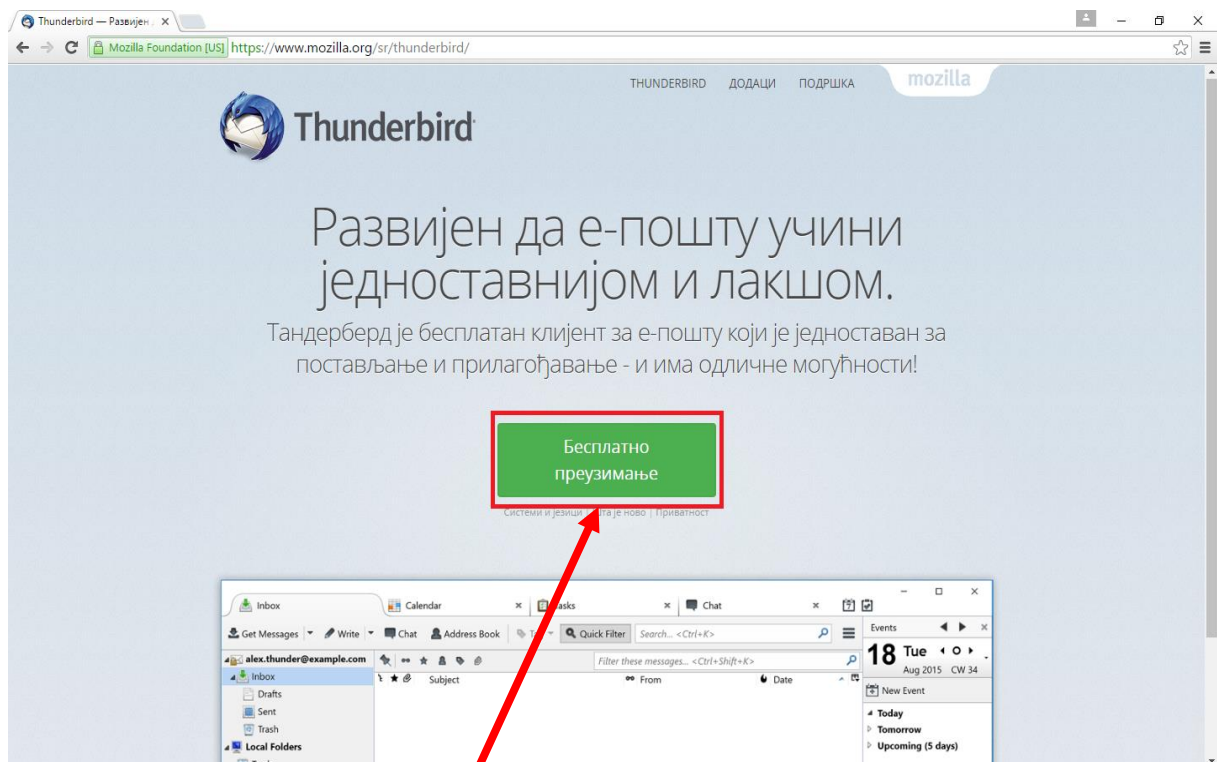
Thunderbird — Развијен ×

Mozilla Foundation [US] https://www.mozilla.org/sr/thunderbird/

THUNDERBIRD ДОДАЦИ ПОДРШКА mozilla

Thunderbird

Развијен да е-пошту учини једноставнијом и лакшом.

Тандерберд је бесплатан клијент за е-пошту који је једноставан за постављање и прилагођавање - и има одличне могућности!

Бесплатно преузимање

Системи и језици | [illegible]та је ново | Приватност

Inbox × Calendar × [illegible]asks × Chat ×

Get Messages Write Chat Address Book T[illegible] Quick Filter Search... <Ctrl+K>

Events

18 Tue
Aug 2015 CW 34

New Event

Today
Tomorrow
Upcoming (5 days)

alex.thunder@example.com
Inbox
Drafts
Sent
Trash
Local Folders

Filter these messages... <Ctrl+Shift+K>

Subject From Date